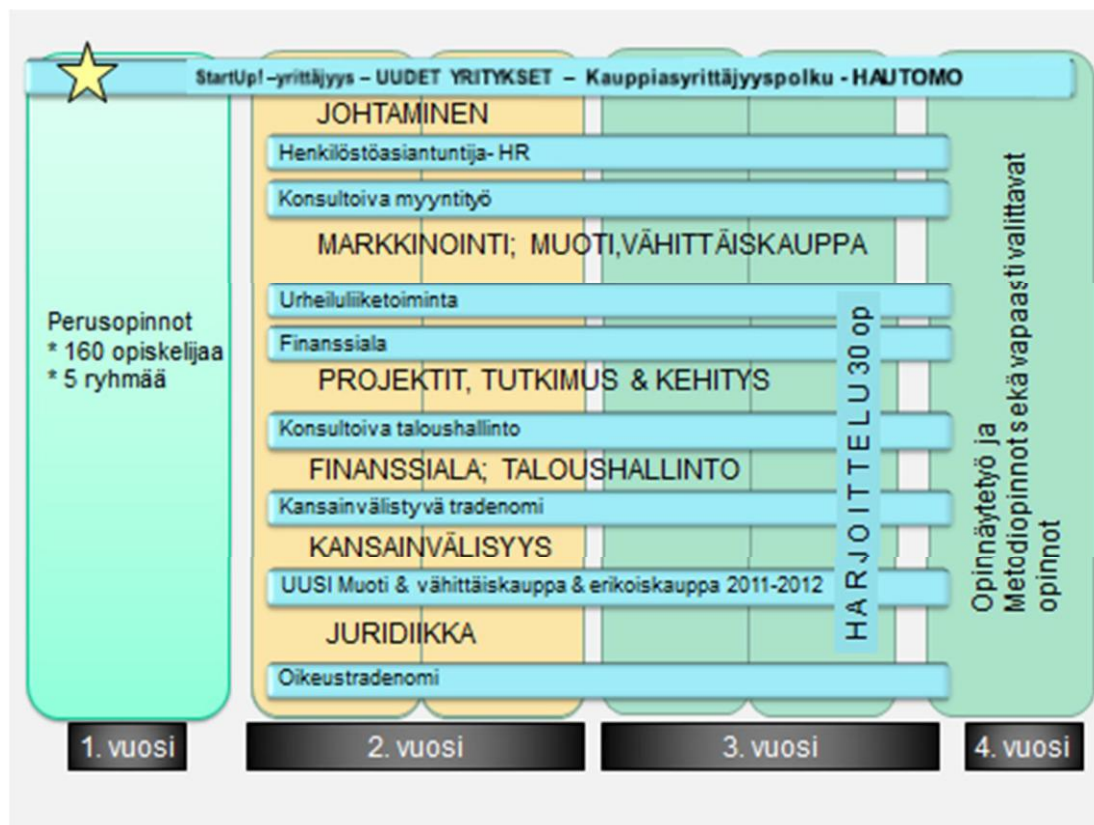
StartUp! –yrittäjyys – UUDET YRITYKSET – Kauppiasyrittäjyyspolku - HAUTOMO

JOHTAMINEN

Henkilöstöasiantuntija- HR

Konsultoiva myyntityö

MARKKINOINTI; MUOTI,VÄHITTÄISKAUPPA

Urheiluliiketoiminta

Finanssiala

PROJEKTIT, TUTKIMUS & KEHITYS

Konsultoiva taloushallinto

FINANSSIALA; TALOUSHALLINTO

Kansainvälistyvä tradenomi

KANSAINVÄLISYYS

UUSI Muoti & vähittäiskauppa & erikoiskauppa 2011-2012

JURIDIIKKA

Oikeustradenomi

Perusopinnot
* 160 opiskelijaa
* 5 ryhmää

HARJOITTELU 30 op

Opinnäytetyö ja Metodiopinnot sekä vapaasti valittavat opinnot

1. vuosi

2. vuosi

3. vuosi

4. vuosi